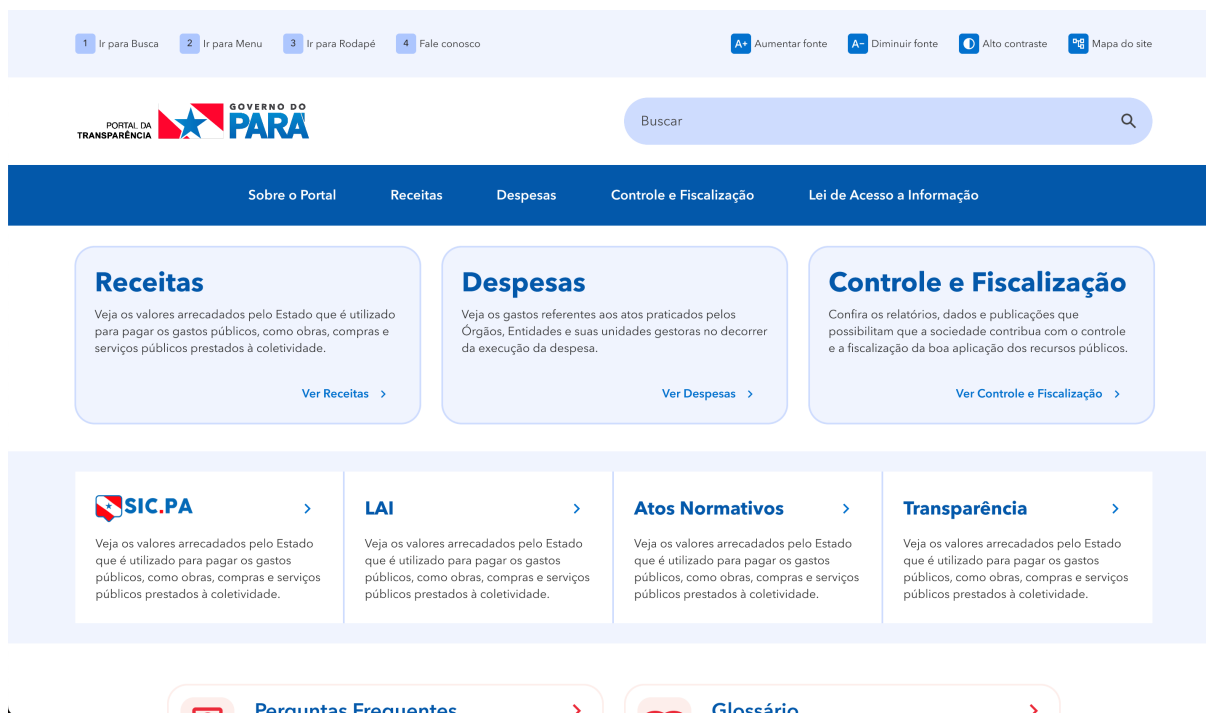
1 Ir para Busca 2 Ir para Menu 3 Ir para Rodapé 4 Fale conosco

A+ Aumentar fonte A- Diminuir fonte Alto contraste Mapa do site

PORTAL DA TRANSPARÊNCIA GOVERNO DO PARÁ

Buscar

Sobre o Portal Receitas Despesas Controle e Fiscalização Lei de Acesso a Informação

Receitas

Veja os valores arrecadados pelo Estado que é utilizado para pagar os gastos públicos, como obras, compras e serviços públicos prestados à coletividade.

Ver Receitas >

Despesas

Veja os gastos referentes aos atos praticados pelos Órgãos, Entidades e suas unidades gestoras no decorrer da execução da despesa.

Ver Despesas >

Controle e Fiscalização

Confira os relatórios, dados e publicações que possibilitam que a sociedade contribua com o controle e a fiscalização da boa aplicação dos recursos públicos.

Ver Controle e Fiscalização >

SIC.PA >

Veja os valores arrecadados pelo Estado que é utilizado para pagar os gastos públicos, como obras, compras e serviços públicos prestados à coletividade.

LAI >

Veja os valores arrecadados pelo Estado que é utilizado para pagar os gastos públicos, como obras, compras e serviços públicos prestados à coletividade.

Atos Normativos >

Veja os valores arrecadados pelo Estado que é utilizado para pagar os gastos públicos, como obras, compras e serviços públicos prestados à coletividade.

Transparência >

Veja os valores arrecadados pelo Estado que é utilizado para pagar os gastos públicos, como obras, compras e serviços públicos prestados à coletividade.

Perguntas Frequentes >

Glossário >